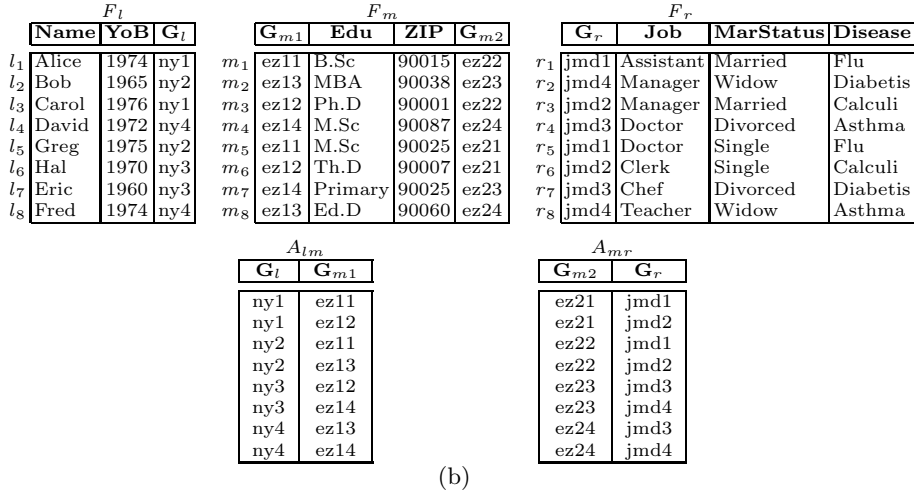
$F_l$

| | Name | YoB | $\mathbf{G}_l$ |
|---|---|---|---|
| $l_1$ | Alice | 1974 | ny1 |
| $l_2$ | Bob | 1965 | ny2 |
| $l_3$ | Carol | 1976 | ny1 |
| $l_4$ | David | 1972 | ny4 |
| $l_5$ | Greg | 1975 | ny2 |
| $l_6$ | Hal | 1970 | ny3 |
| $l_7$ | Eric | 1960 | ny3 |
| $l_8$ | Fred | 1974 | ny4 |

$F_m$

| | $\mathbf{G}_{m1}$ | Edu | ZIP | $\mathbf{G}_{m2}$ |
|---|---|---|---|---|
| $m_1$ | ez11 | B.Sc | 90015 | ez22 |
| $m_2$ | ez13 | MBA | 90038 | ez23 |
| $m_3$ | ez12 | Ph.D | 90001 | ez22 |
| $m_4$ | ez14 | M.Sc | 90087 | ez24 |
| $m_5$ | ez11 | M.Sc | 90025 | ez21 |
| $m_6$ | ez12 | Th.D | 90007 | ez21 |
| $m_7$ | ez14 | Primary | 90025 | ez23 |
| $m_8$ | ez13 | Ed.D | 90060 | ez24 |

$F_r$

| | $\mathbf{G}_r$ | Job | MarStatus | Disease |
|---|---|---|---|---|
| $r_1$ | jmd1 | Assistant | Married | Flu |
| $r_2$ | jmd4 | Manager | Widow | Diabetis |
| $r_3$ | jmd2 | Manager | Married | Calculi |
| $r_4$ | jmd3 | Doctor | Divorced | Asthma |
| $r_5$ | jmd1 | Doctor | Single | Flu |
| $r_6$ | jmd2 | Clerk | Single | Calculi |
| $r_7$ | jmd3 | Chef | Divorced | Diabetis |
| $r_8$ | jmd4 | Teacher | Widow | Asthma |

$A_{lm}$

| $\mathbf{G}_l$ | $\mathbf{G}_{m1}$ |
|---|---|
| ny1 | ez11 |
| ny1 | ez12 |
| ny2 | ez11 |
| ny2 | ez13 |
| ny3 | ez12 |
| ny3 | ez14 |
| ny4 | ez13 |
| ny4 | ez14 |

$A_{mr}$

| $\mathbf{G}_{m2}$ | $\mathbf{G}_r$ |
|---|---|
| ez21 | jmd1 |
| ez21 | jmd2 |
| ez22 | jmd1 |
| ez22 | jmd2 |
| ez23 | jmd3 |
| ez23 | jmd4 |
| ez24 | jmd3 |
| ez24 | jmd4 |

(b)